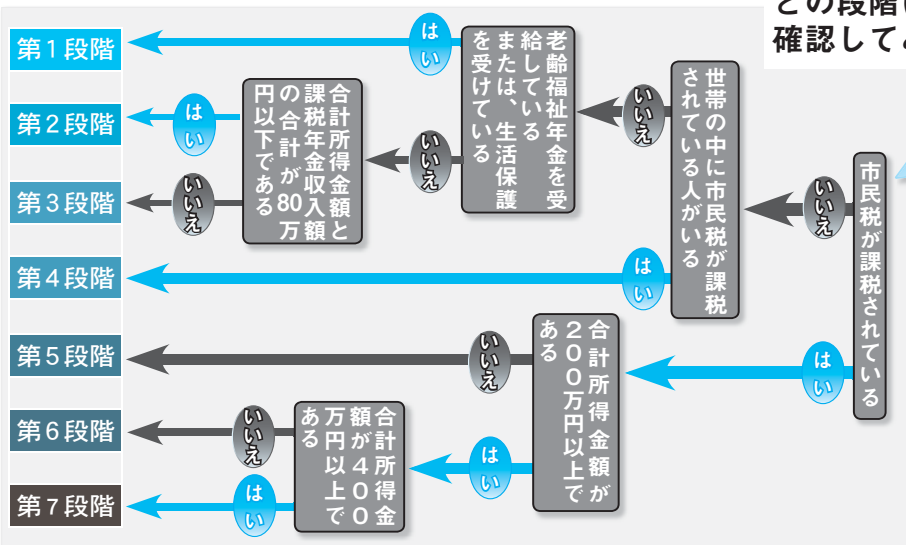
どの段階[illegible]
確認してみ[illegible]

市民税が課税されている

いいえ

世帯の中に市民税が課税されている人がいる

いいえ

老齢福祉年金を受給している または、生活保護を受けている

はい

第１段階

いいえ

合計所得金額と課税年金収入額の合計が80万円以下である

はい

第２段階

いいえ

第３段階

はい

第４段階

はい

合計所得金額が２００万円以上である

いいえ

第５段階

はい

合計所得金額が４００万円以上である

いいえ

第６段階

はい

第７段階